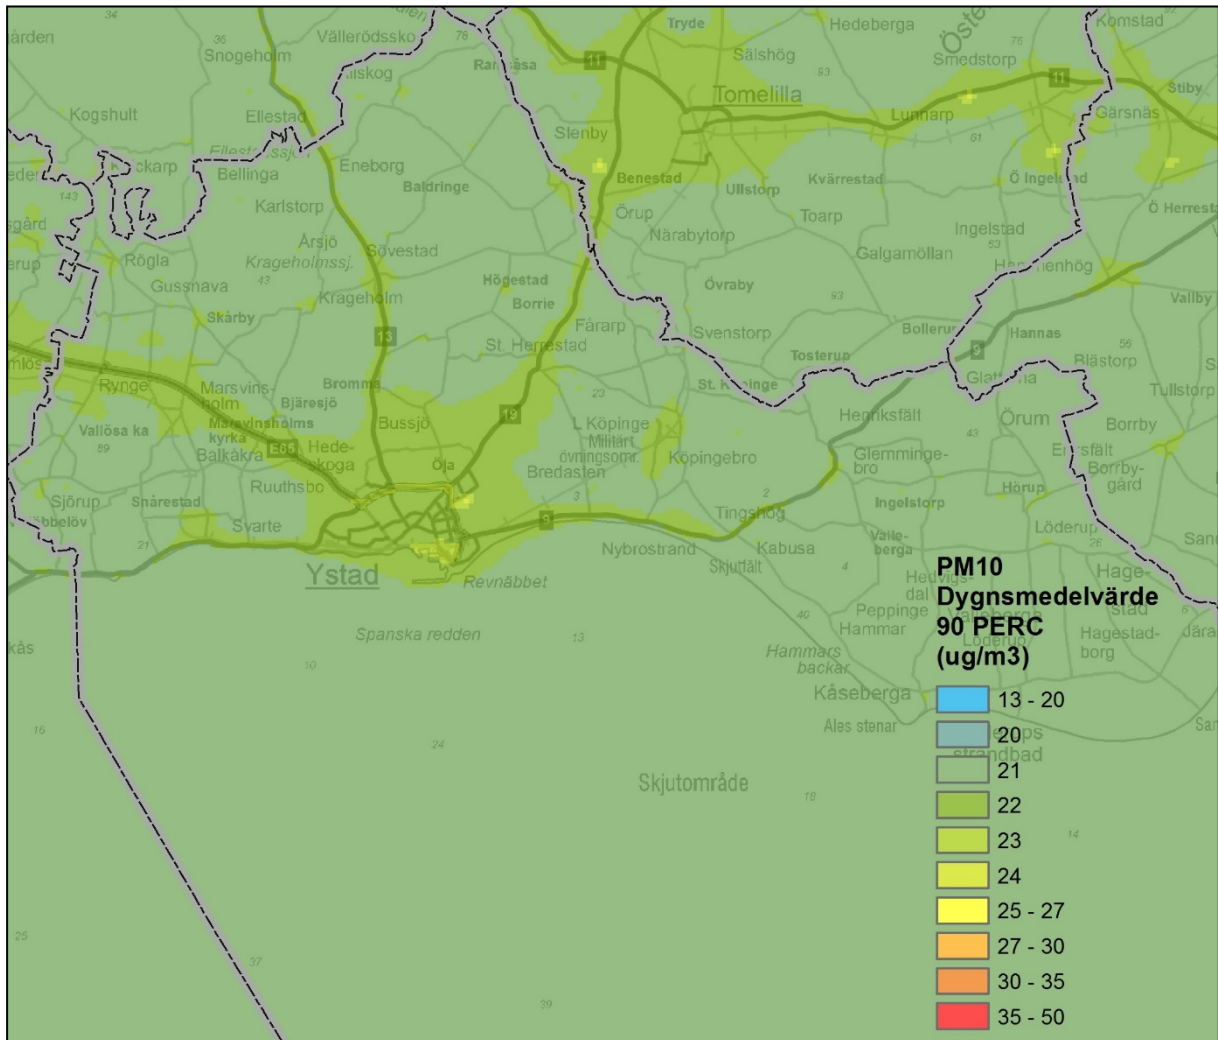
Tryde
Hedeberga
Komstad
ärden
Snogeholm
Vällerödssko
Ranasa
11
Sälshög
Smedstorp
11
Stiby
Kogshult
Ellestad
Skog
Tomelilla
Lunnarp
Gärsnäs
Ellestadssjön
Stenby
ckarp
Bellinga
Eneborg
Baldringe
Benestad
Ullstorp
Kvärrestad
Ö Ingelstad
Karlstorp
Örup
Toarp
Ö Herrestad
gård
Närabytorp
Ingelstad
Årsjö
Sövestad
Galgamöllan
rup
Rögla
Krageholmssj.
Högestad
Övraby
Herrestad
Gussnava
Krageholm
Borrie
Valby
Skårby
13
Fårarp
Svenstorp
Bollerup
Hannas
St. Herrestad
Tosterup
Blästorp
Rynge
Marsvinsholm
Bromma
St. Köpinge
Glattorna
Tullstorp
Bjäresjö
Bussjö
19
L Köpinge
Henriksfält
Örum
Borrby
Vallösa ka
Marsvinsholms kyrka
Militärt övningsomr.
Köpingebro
Glemmingebro
Ersfält
Balkåkra
E65
Hedeskoga
Öja
Bredasten
Borrbygård
Ruuthsbo
Hörup
Sjörup
Snårestad
Ingelstorp
Svarte
9
Tingshög
Löderup
Vallberga
San
Nybrostrand
Kabusa
Skjutfält
Hedvigsdal
Hagestad
Ystad
Revnäbbet
Peppinge
Hammar
Löderup
Hagestadborg
Spanska redden
Hammars backar
Kåseberga
Ales stenar
Skjutområde

PM10
Dygnsmedelvärde
90 PERC
(ug/m3)
13 - 20
20
21
22
23
24
25 - 27
27 - 30
30 - 35
35 - 50